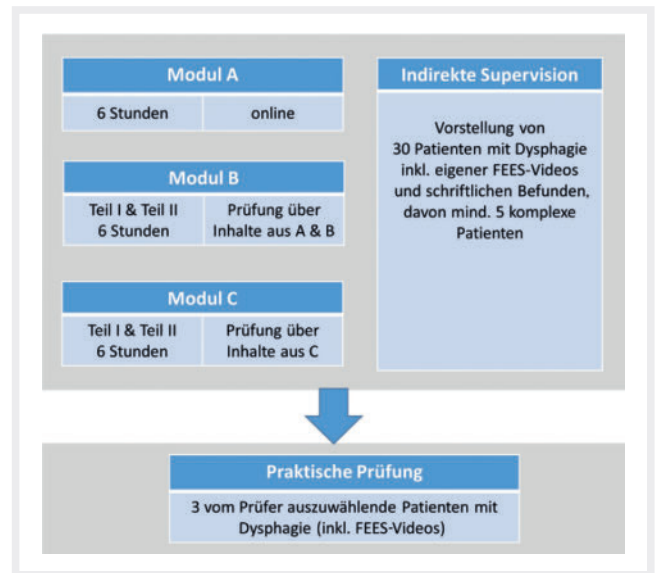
Modul A

| 6 Stunden | online |
|---|---|

Modul B

| Teil I & Teil II 6 Stunden | Prüfung über Inhalte aus A & B |
|---|---|

Modul C

| Teil I & Teil II 6 Stunden | Prüfung über Inhalte aus C |
|---|---|

Indirekte Supervision

Vorstellung von 30 Patienten mit Dysphagie inkl. eigener FEES-Videos und schriftlichen Befunden, davon mind. 5 komplexe Patienten

Praktische Prüfung

3 vom Prüfer auszuwählende Patienten mit Dysphagie (inkl. FEES-Videos)